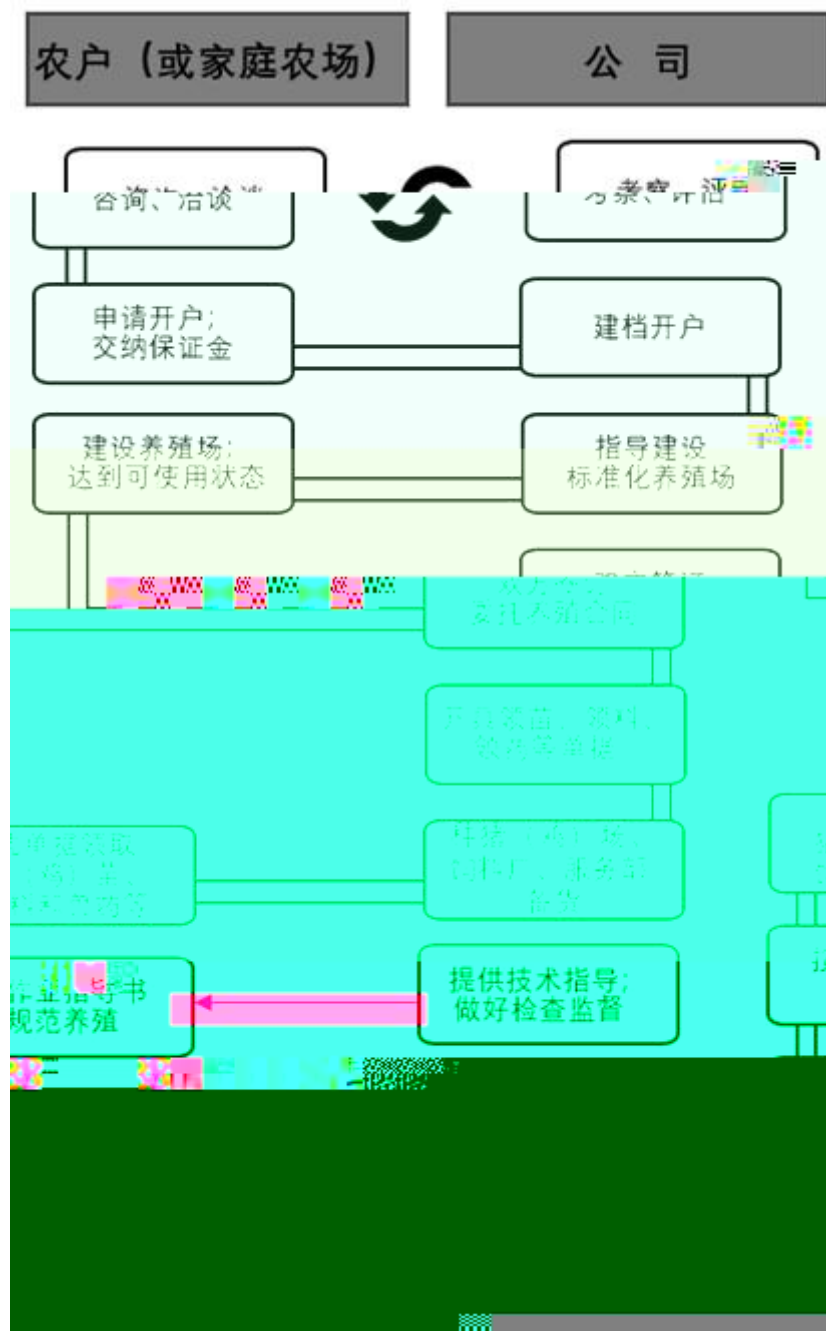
农户（或家庭农场）

公 司

咨询、洽谈

考察、评估

申请开户;
交纳保证金

建档开户

建设养殖场;
达到可使用状态

指导建设
标准化养殖场

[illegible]
委托养殖合同

开具领苗、饲料、
药物等单据

凭单据领取
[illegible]

种猪（鸡）苗、
饲料厂、服务部
备货

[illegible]作业指导书
规范养殖

提供技术指导;
做好检查监督